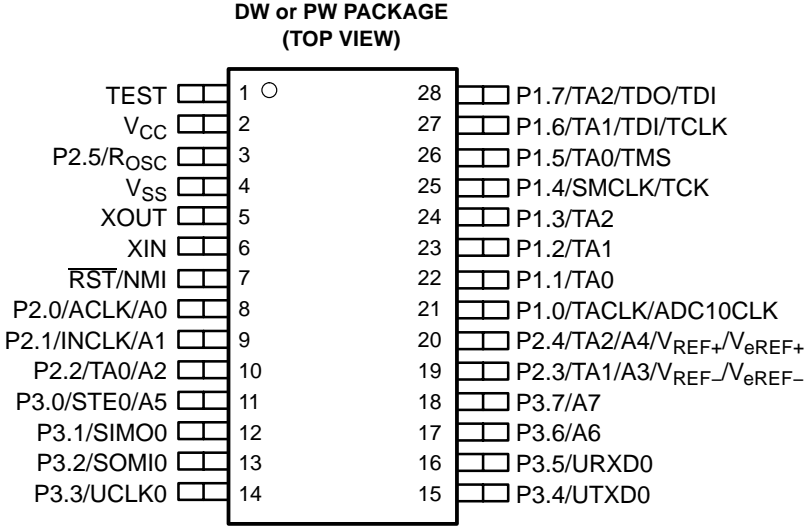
DW or PW PACKAGE
(TOP VIEW)

TEST 1
$V_{CC}$ 2
P2.5/$R_{OSC}$ 3
$V_{SS}$ 4
XOUT 5
XIN 6
$\overline{RST}$/NMI 7
P2.0/ACLK/A0 8
P2.1/INCLK/A1 9
P2.2/TA0/A2 10
P3.0/STE0/A5 11
P3.1/SIMO0 12
P3.2/SOMI0 13
P3.3/UCLK0 14

28 P1.7/TA2/TDO/TDI
27 P1.6/TA1/TDI/TCLK
26 P1.5/TA0/TMS
25 P1.4/SMCLK/TCK
24 P1.3/TA2
23 P1.2/TA1
22 P1.1/TA0
21 P1.0/TACLK/ADC10CLK
20 P2.4/TA2/A4/$V_{REF+}$/$V_{eREF+}$
19 P2.3/TA1/A3/$V_{REF-}$/$V_{eREF-}$
18 P3.7/A7
17 P3.6/A6
16 P3.5/URXD0
15 P3.4/UTXD0